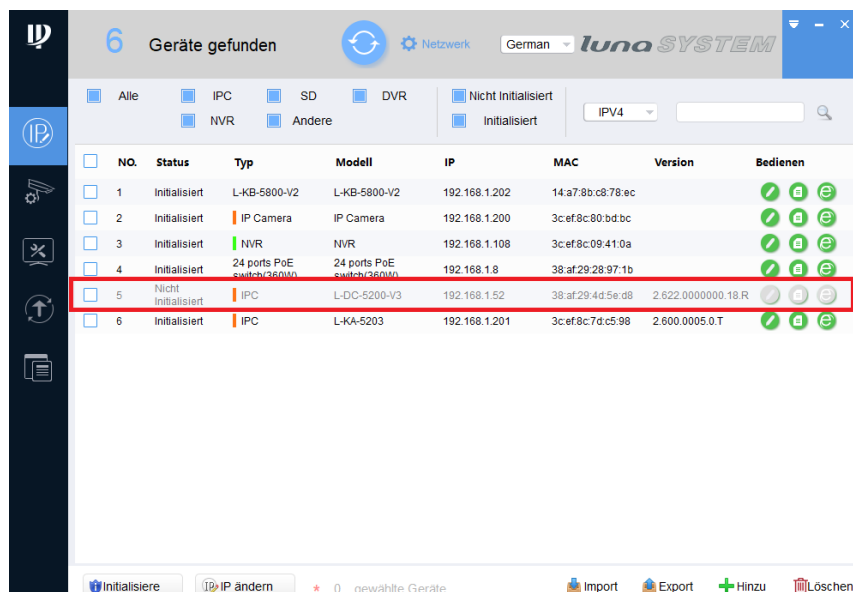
6 Geräte gefunden

Netzwerk

German

luna SYSTEM

Alle IPC SD DVR NVR Andere

Nicht Initialisiert Initialisiert

IPV4

| NO. | Status | Typ | Modell | IP | MAC | Version | Bedienen |
|---|---|---|---|---|---|---|---|
| 1 | Initialisiert | L-KB-5800-V2 | L-KB-5800-V2 | 192.168.1.202 | 14:a7:8b:c8:78:ec | | |
| 2 | Initialisiert | IP Camera | IP Camera | 192.168.1.200 | 3c:ef:8c:80:bd:bc | | |
| 3 | Initialisiert | NVR | NVR | 192.168.1.108 | 3c:ef:8c:09:41:0a | | |
| 4 | Initialisiert | 24 ports PoE switch(360W) | 24 ports PoE switch(360W) | 192.168.1.8 | 38:af:29:28:97:1b | | |
| 5 | Nicht Initialisiert | IPC | L-DC-5200-V3 | 192.168.1.52 | 38:af:29:4d:5e:d8 | 2.622.0000000.18.R | |
| 6 | Initialisiert | IPC | L-KA-5203 | 192.168.1.201 | 3c:ef:8c:7d:c5:98 | 2.600.0005.0.T | |

Initialisiere IP ändern * 0 gewählte Geräte Import Export Hinzu Löschen